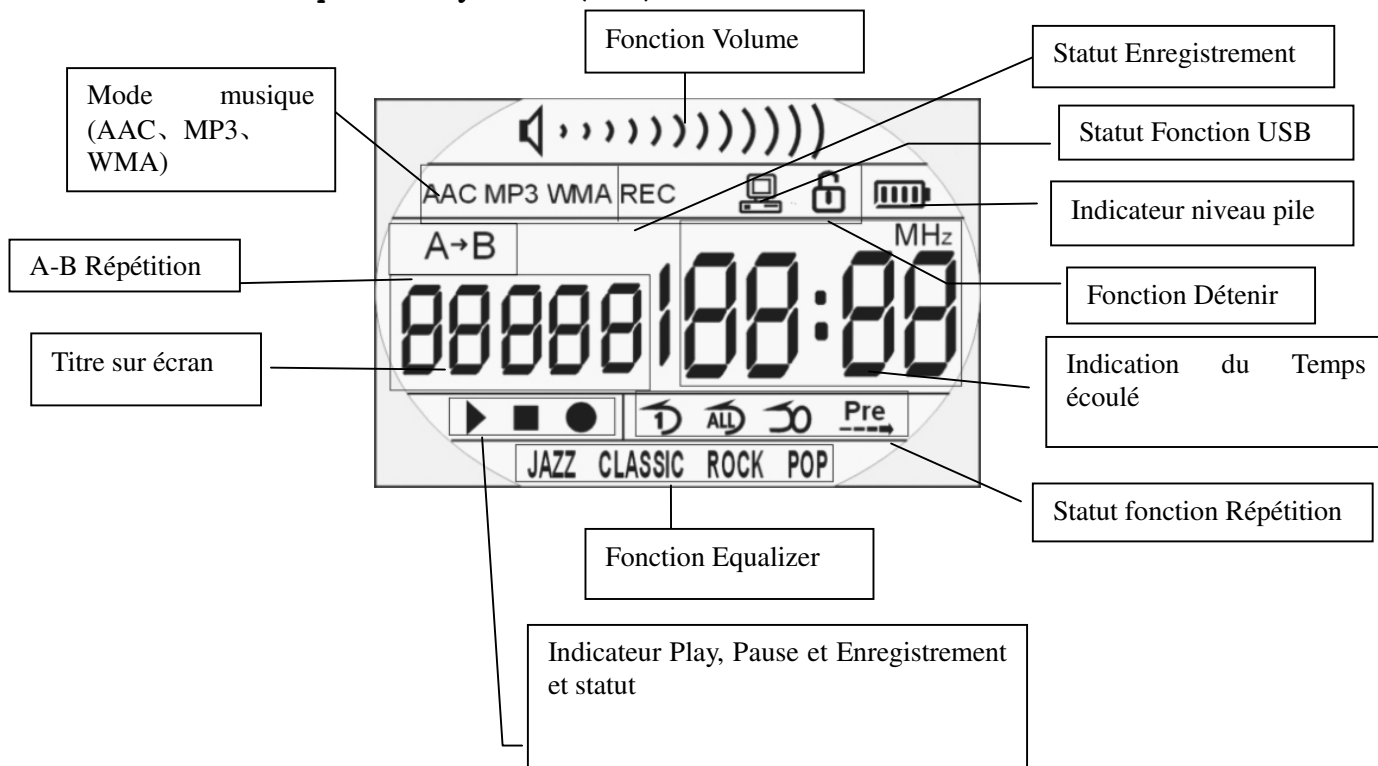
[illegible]

Fonction Volume

Statut Enregistrement

Mode musique (AAC、MP3、WMA)

Statut Fonction USB

AAC MP3 WMA REC

Indicateur niveau pile

A→B

MHz

A-B Répétition

Fonction Détenir

88888 188:88

Titre sur écran

Indication du Temps écoulé

1 ALL 0 Pre

JAZZ CLASSIC ROCK POP

Statut fonction Répétition

Fonction Equalizer

Indicateur Play, Pause et Enregistrement et statut